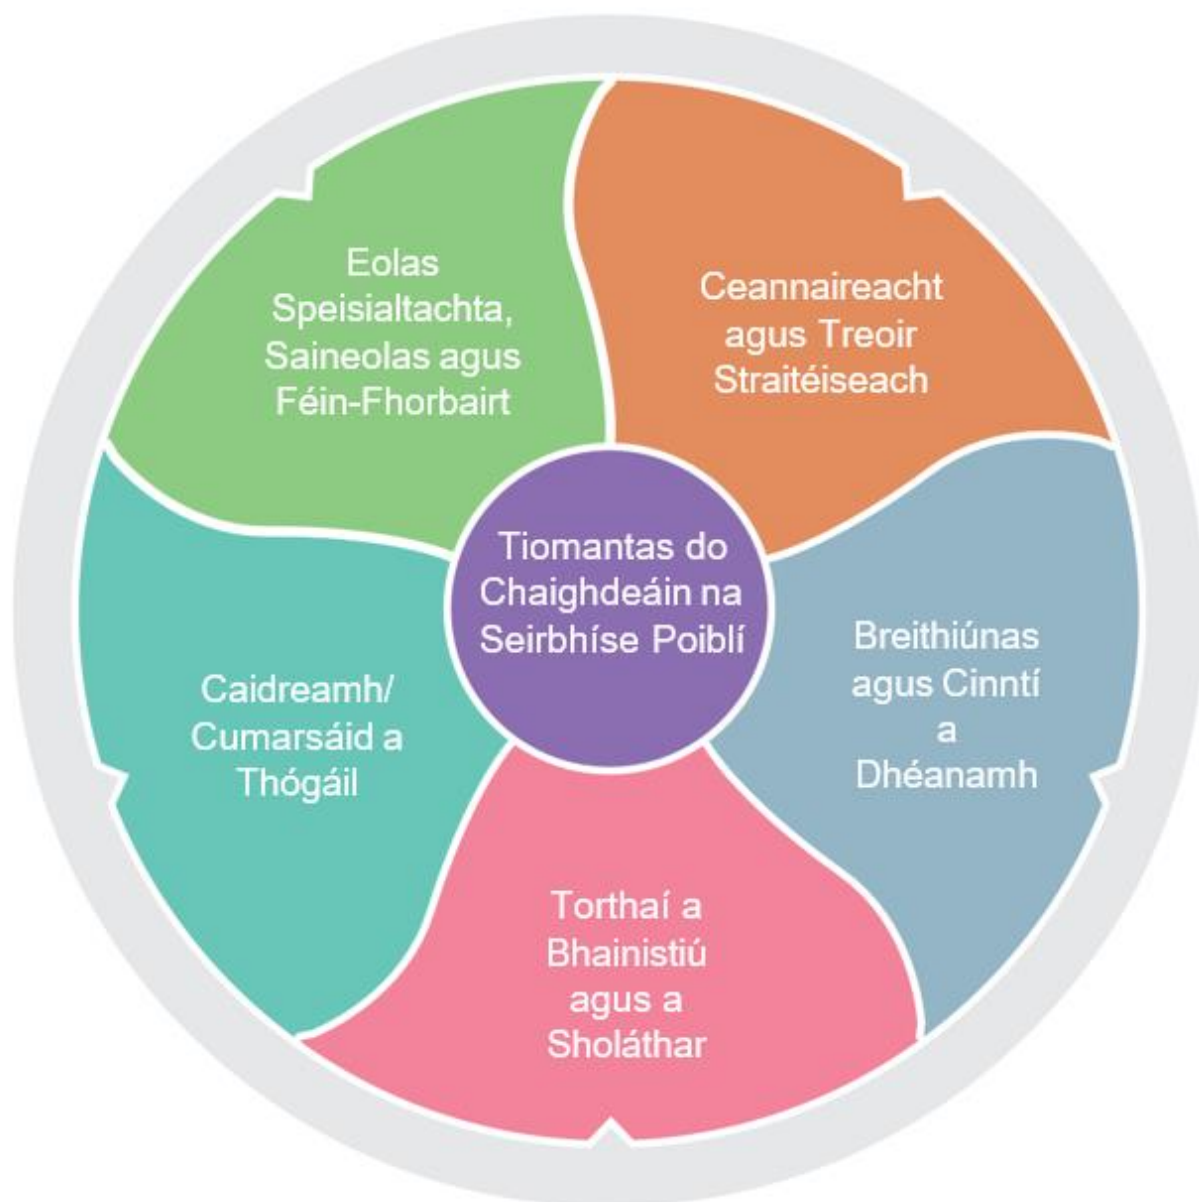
Tiomantas do Chaighdeáin na Seirbhíse Poiblí

Eolas Speisialtachta, Saineolas agus Féin-Fhorbairt

Ceannaireacht agus Treoir Straitéiseach

Breithiúnas agus Cinntí a Dhéanamh

Torthaí a Bhainistiú agus a Sholáthar

Caidreamh/ Cumarsáid a Thógáil